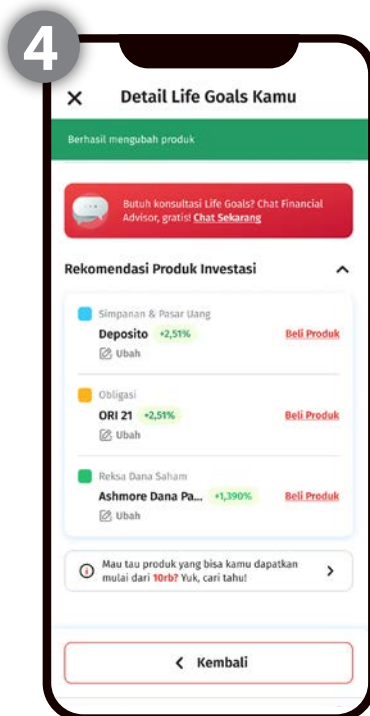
4

Detail Life Goals Kamu

Berhasil mengubah produk

Butuh konsultasi Life Goals? Chat Financial Advisor, gratis! Chat Sekarang

Rekomendasi Produk Investasi

Simpanan & Pasar Uang
Deposito +2,51%
Beli Produk
Ubah

Obligasi
ORI 21 +2,51%
Beli Produk
Ubah

Reksa Dana Saham
Ashmore Dana Pa... +1,390%
Beli Produk
Ubah

Mau tau produk yang bisa kamu dapatkan mulai dari 10rb? Yuk, cari tahu!

Kembali